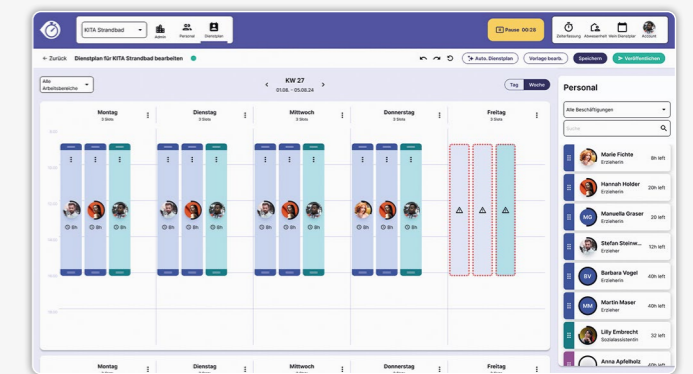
KITA Strandbad

Admin

Personal

Dienstplan

Pause 00:26

Zeiterfassung

Abwesenheit

Mein Dienstplan

Account

← Zurück

Dienstplan für KITA Strandbad bearbeiten

Auto. Dienstplan

Vorlage bearb.

Speichern

Veröffentlichen

Alle Arbeitsbereiche

KW 27

01.06. - 05.06.24

Tag

Woche

Montag

3 Slots

Dienstag

3 Slots

Mittwoch

3 Slots

Donnerstag

3 Slots

Freitag

3 Slots

8h

8h

8h

8h

8h

8h

8h

8h

8h

8h

8h

8h

Personal

Alle Beschäftigungen

Suche

Marie Fichte

Erzieherin

8h left

Hannah Holder

Erzieherin

20h left

MG

Manuella Graser

Erzieherin

6h left

Stefan Steinw...

Erzieher

12h left

BV

Barbara Vogel

Erzieherin

40h left

MM

Martin Maser

Erzieher

40h left

Lilly Embrecht

Sozialassistentin

32 left

Anna Apfelholz

Montag

Dienstag

Mittwoch

Donnerstag

Freitag